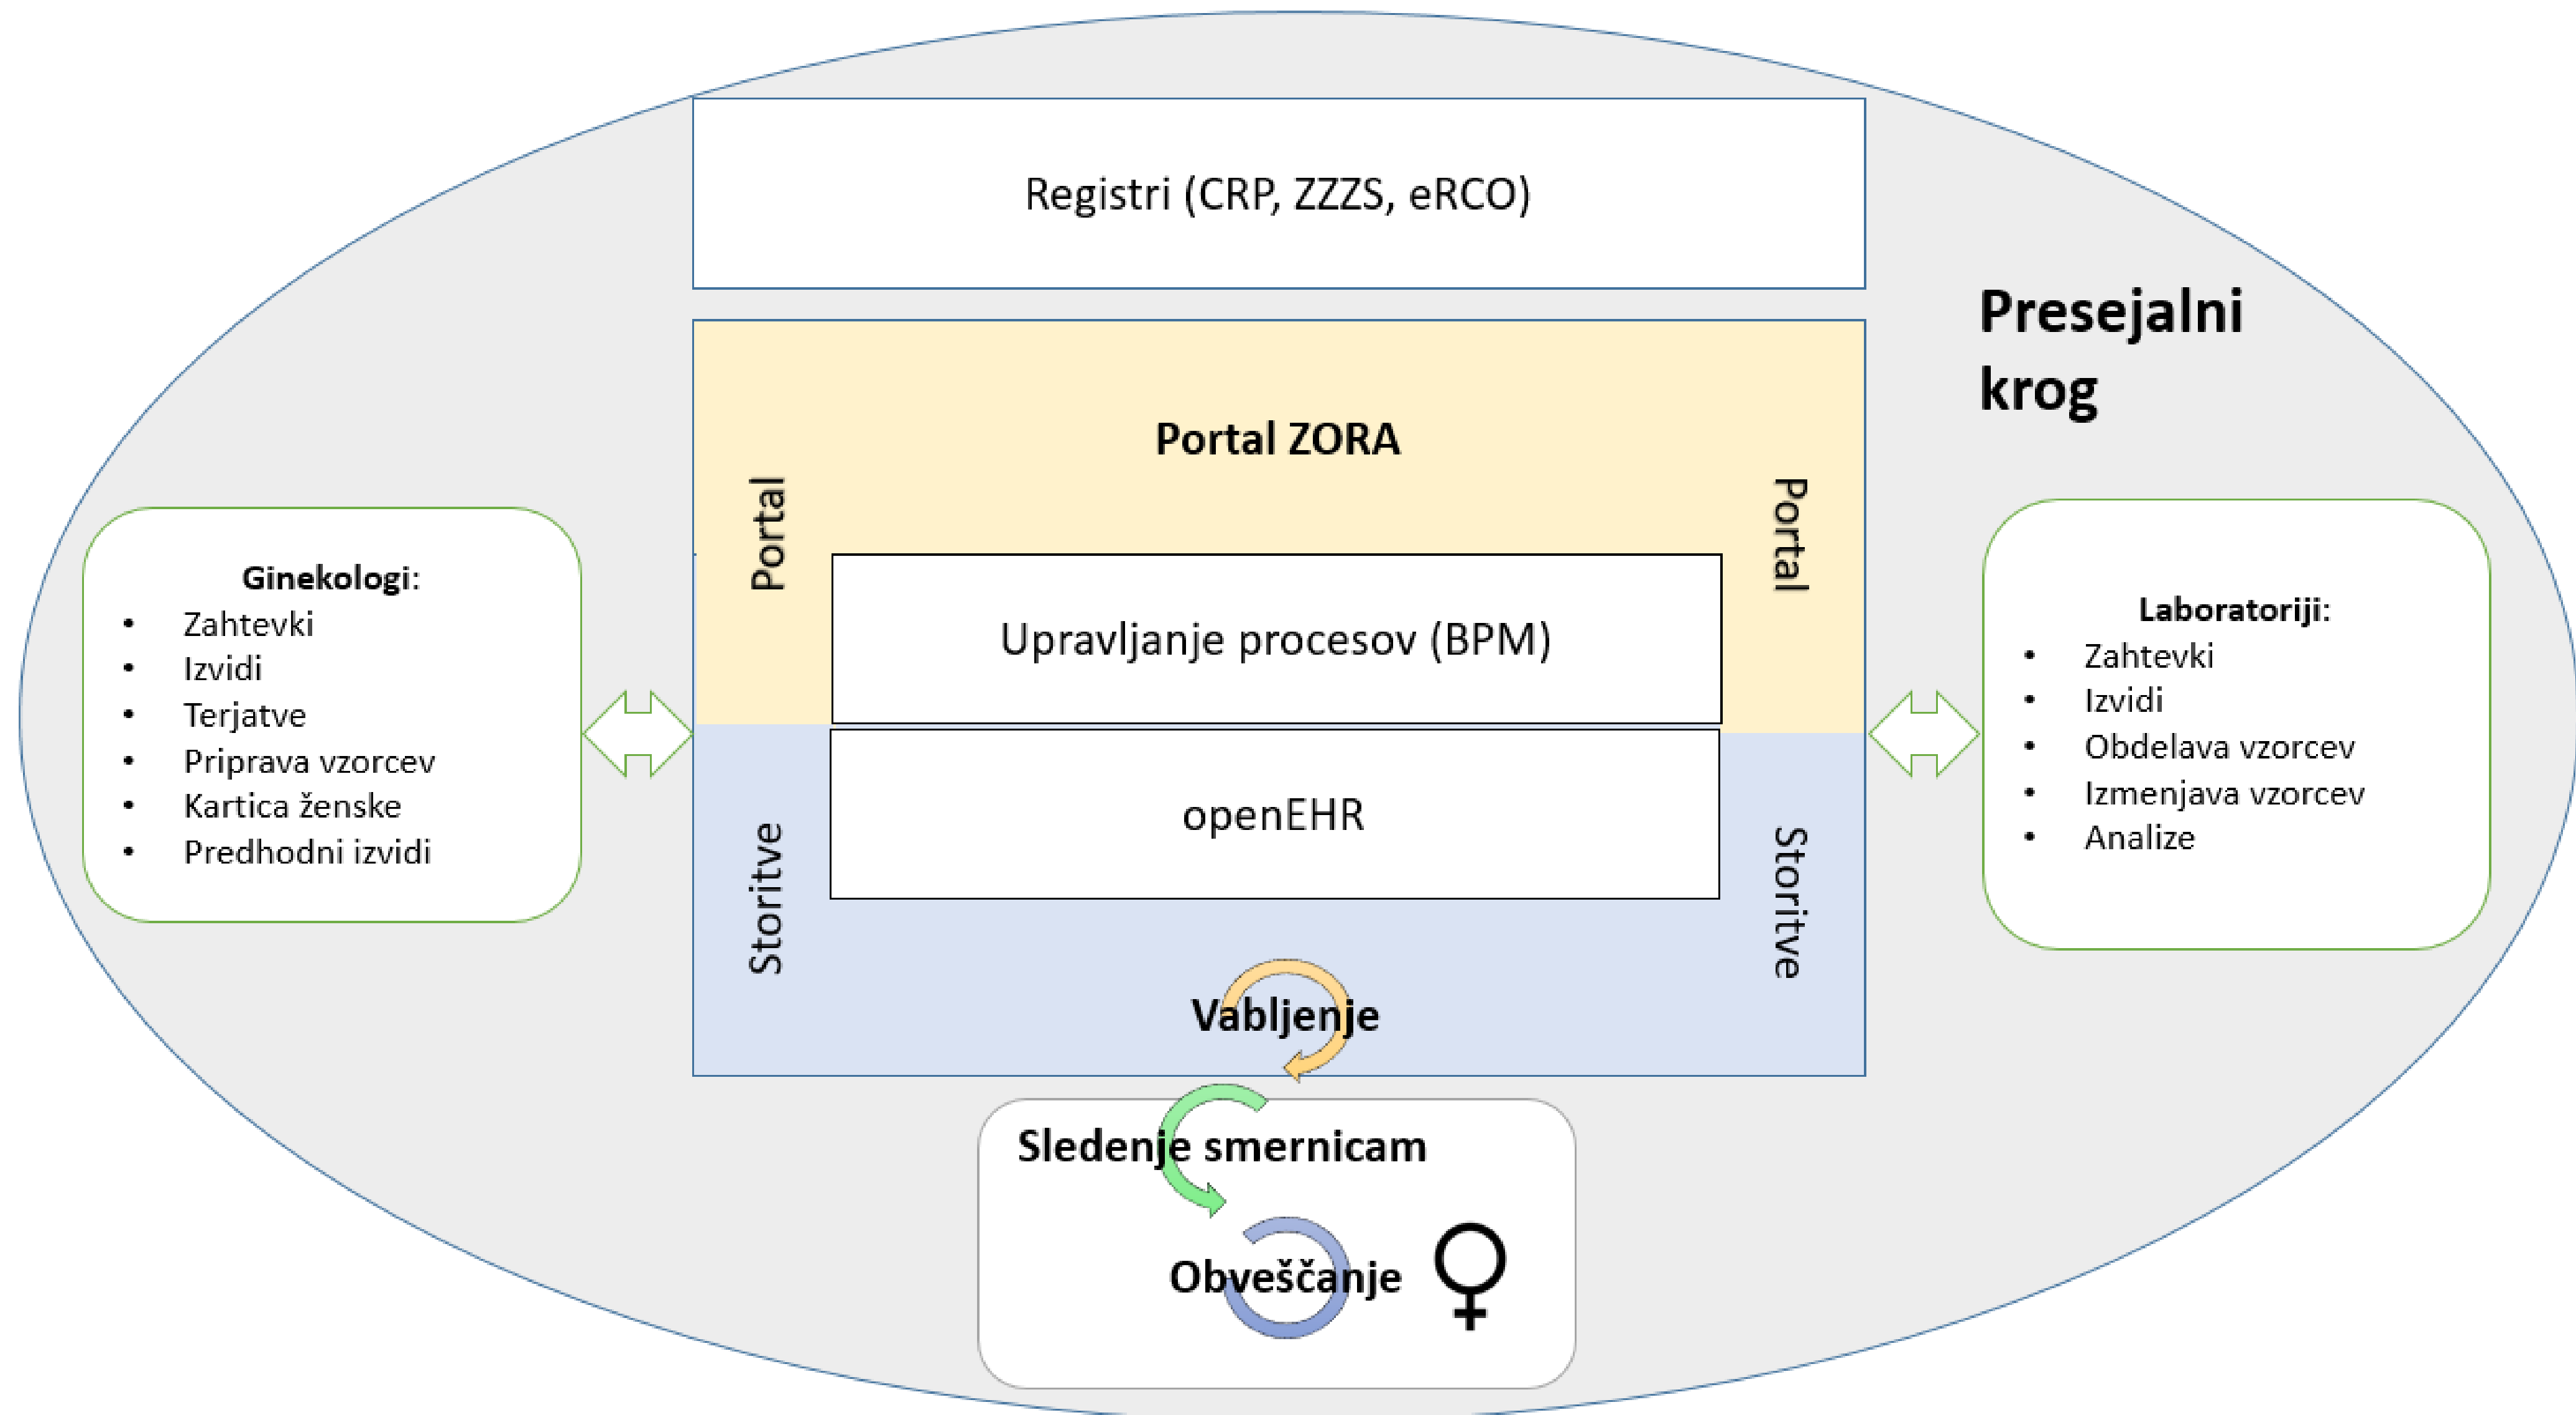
Registri (CRP, ZZZS, eRCO)

Presejalni krog

Portal ZORA

Portal

Portal

Upravljanje procesov (BPM)

openEHR

Storitve

Storitve

Vabljenje

Ginekologi:
- Zahtevki
- Izvidi
- Terjatve
- Priprava vzorcev
- Kartica ženske
- Predhodni izvidi

Laboratoriji:
- Zahtevki
- Izvidi
- Obdelava vzorcev
- Izmenjava vzorcev
- Analize

Sledenje smernicam

Obveščanje

♀